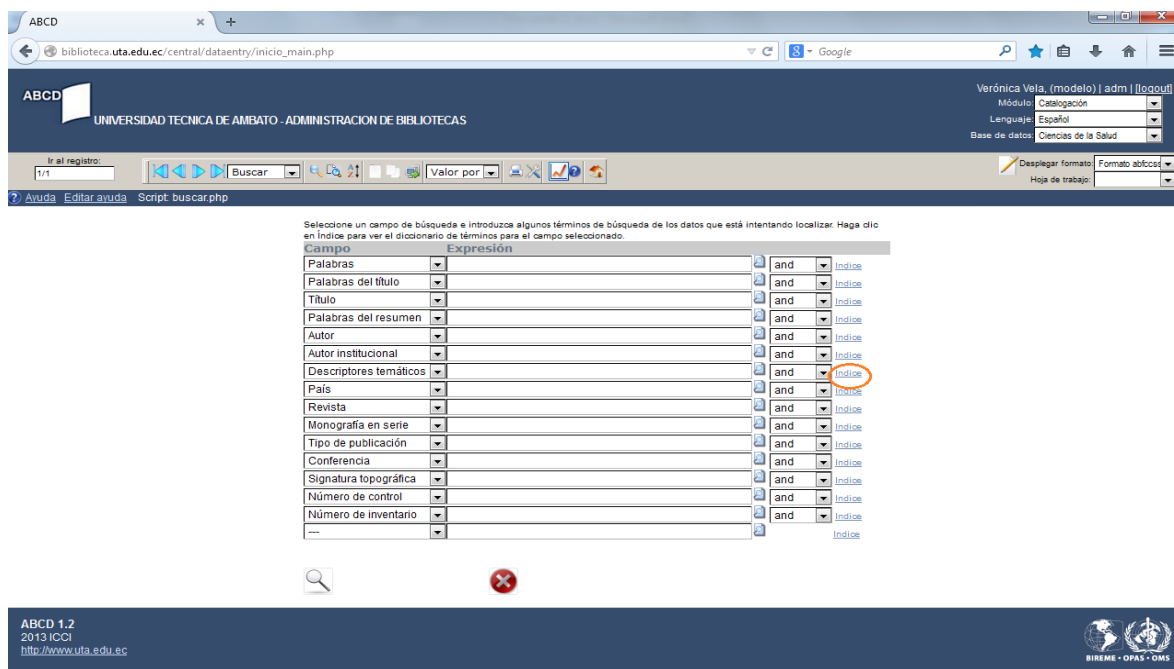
ABCD ×

biblioteca.uta.edu.ec/central/dataentry/inicio_main.php

Google

ABCD

UNIVERSIDAD TECNICA DE AMBATO - ADMINISTRACION DE BIBLIOTECAS

Verónica Vela, (modelo) | adm | [logout]
Módulo: Catalogación
Lenguaje: Español
Base de datos: Ciencias de la Salud

Ir al registro:
1/1

Buscar
Valor por

Desplegar formato: Formato abfccsd
Hoja de trabajo:

Ayuda Editar ayuda Script: buscar.php

Seleccione un campo de búsqueda e introduzca algunos términos de búsqueda de los datos que está intentando localizar. Haga clic en Índice para ver el diccionario de términos para el campo seleccionado.

| Campo | Expresión | | |
|---|---|---|---|
| Palabras | | and | Indice |
| Palabras del título | | and | Indice |
| Título | | and | Indice |
| Palabras del resumen | | and | Indice |
| Autor | | and | Indice |
| Autor institucional | | and | Indice |
| Descriptores temáticos | | and | Indice |
| País | | and | Indice |
| Revista | | and | Indice |
| Monografía en serie | | and | Indice |
| Tipo de publicación | | and | Indice |
| Conferencia | | and | Indice |
| Signatura topográfica | | and | Indice |
| Número de control | | and | Indice |
| Número de inventario | | and | Indice |
| --- | | | Indice |

ABCD 1.2
2013 ICCI
http://www.uta.edu.ec

BIREME - OPAS - OMS